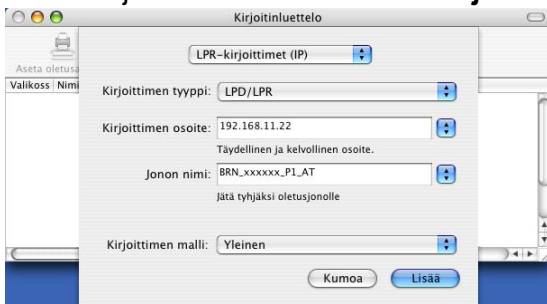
Kirjoitinluettelo

Aseta oletusa

Valikoss Nimi

LPR-kirjoittimet (IP)

Kirjoittimen tyyppi: LPD/LPR

Kirjoittimen osoite: 192.168.11.22

Täydellinen ja kelvollinen osoite.

Jonon nimi: BRN_xxxxxx_P1_AT

Jätä tyhjäksi oletusjonolle

Kirjoittimen malli: Yleinen

Kumoa

Lisää